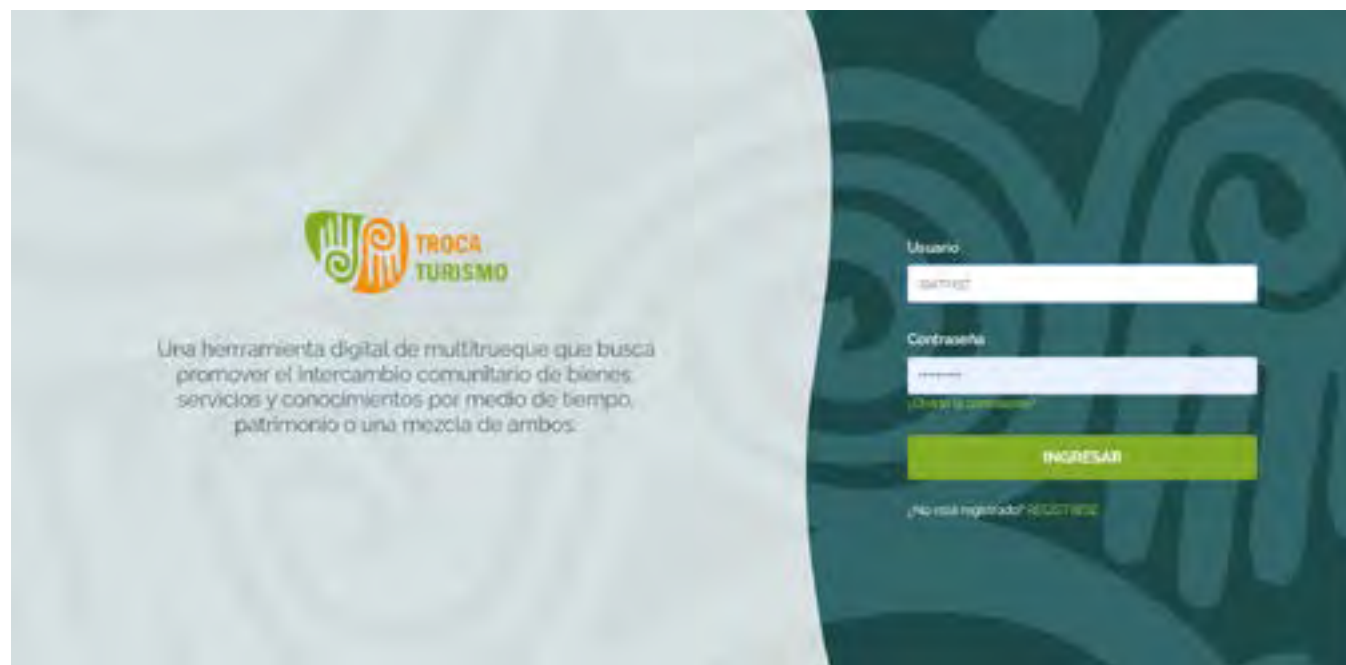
TROCA TURISMO

Una herramienta digital de multitrueque que busca promover el intercambio comunitario de bienes, servicios y conocimientos por medio de tiempo, patrimonio o una mezcla de ambos.

Usuario

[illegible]

Contraseña

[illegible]

¿Olvidó la contraseña?

INGRESAR

¿No está registrado? REGISTRESE